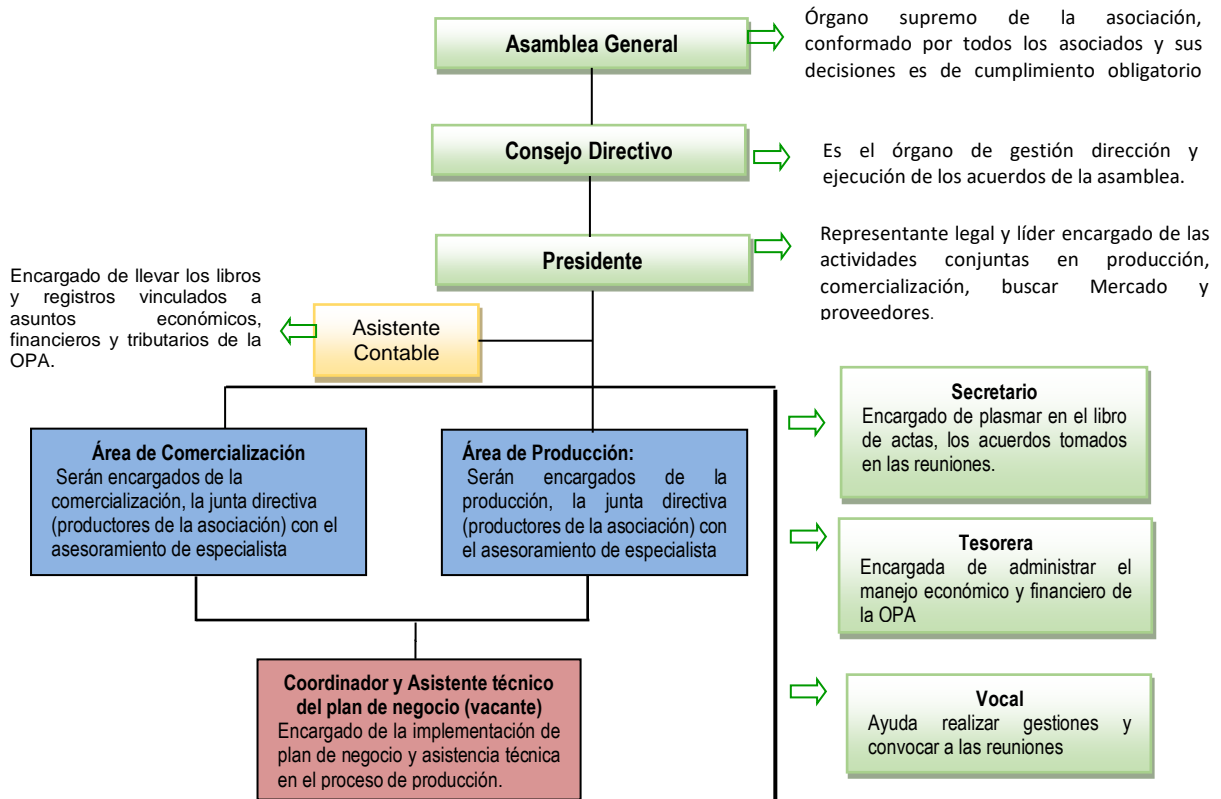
Asamblea General

Órgano supremo de la asociación, conformado por todos los asociados y sus decisiones es de cumplimiento obligatorio

Consejo Directivo

Es el órgano de gestión dirección y ejecución de los acuerdos de la asamblea.

Presidente

Representante legal y líder encargado de las actividades conjuntas en producción, comercialización, buscar Mercado y proveedores.

Encargado de llevar los libros y registros vinculados a asuntos económicos, financieros y tributarios de la OPA.

Asistente Contable

Área de Comercialización
Serán encargados de la comercialización, la junta directiva (productores de la asociación) con el asesoramiento de especialista

Área de Producción:
Serán encargados de la producción, la junta directiva (productores de la asociación) con el asesoramiento de especialista

Secretario
Encargado de plasmar en el libro de actas, los acuerdos tomados en las reuniones.

Tesorera
Encargada de administrar el manejo económico y financiero de la OPA

Coordinador y Asistente técnico del plan de negocio (vacante)
Encargado de la implementación de plan de negocio y asistencia técnica en el proceso de producción.

Vocal
Ayuda realizar gestiones y convocar a las reuniones